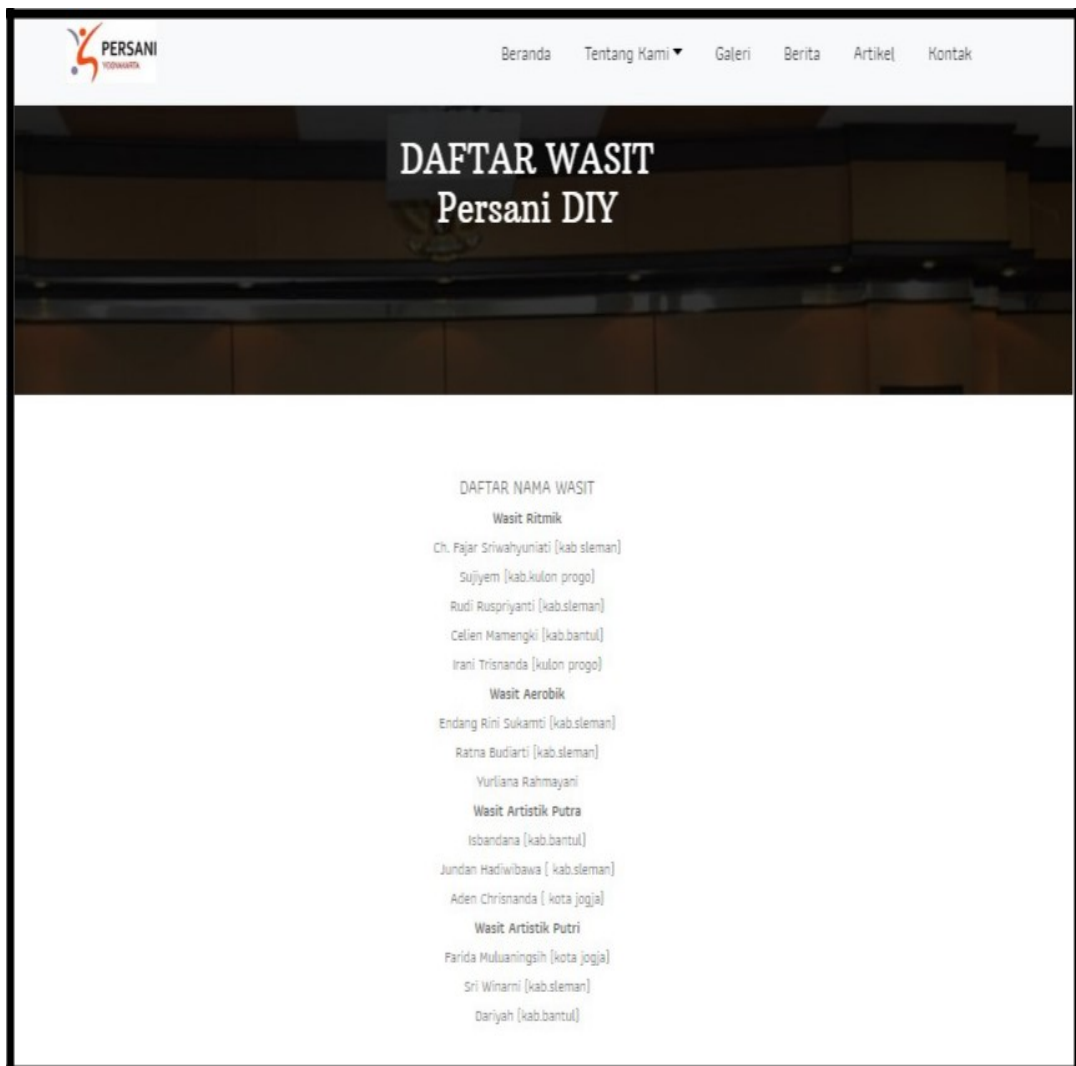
PERSANI
YOGYAKARTA

Beranda Tentang Kami ▾ Galeri Berita Artikel Kontak

DAFTAR WASIT
Persani DIY

DAFTAR NAMA WASIT

**Wasit Ritmik**

Ch. Fajar Sriwahyuniati [kab sleman]

Sujiyem [kab.kulon progo]

Rudi Ruspriyanti [kab.sleman]

Celien Mamengki [kab.bantul]

Irani Trisnanda [kulon progo]

**Wasit Aerobik**

Endang Rini Sukamti [kab.sleman]

Ratna Budiarti [kab.sleman]

Yurliana Rahmayani

**Wasit Artistik Putra**

Isbandana [kab.bantul]

Jundan Hadiwibawa [ kab.sleman]

Aden Chrisnanda [ kota jogja]

**Wasit Artistik Putri**

Farida Muluaningsih [kota jogja]

Sri Winarni [kab.sleman]

Dariyah [kab.bantul]